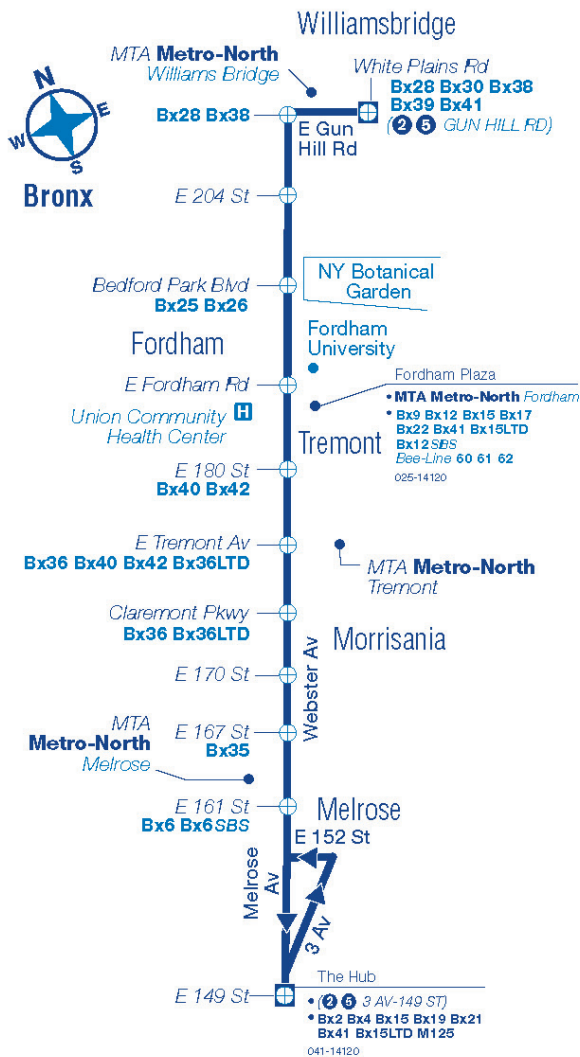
Williamsbridge

N
E
S
W
Bronx

MTA Metro-North
Williams Bridge

White Plains Rd
Bx28 Bx30 Bx38
Bx39 Bx41
(2 5 GUN HILL RD)

Bx28 Bx38
E Gun Hill Rd

E 204 St

Bedford Park Blvd
Bx25 Bx26

NY Botanical Garden

Fordham

Fordham University

Fordham Plaza
• MTA Metro-North Fordham
• Bx9 Bx12 Bx15 Bx17 Bx22 Bx41 Bx15LTD Bx12 SBS Bee-Line 60 61 62
025-14120

E Fordham Rd

Union Community Health Center H

Tremont

E 180 St
Bx40 Bx42

E Tremont Av
Bx36 Bx40 Bx42 Bx36LTD

MTA Metro-North
Tremont

Claremont Pkwy
Bx36 Bx36LTD

Morrisania

E 170 St

Webster Av

MTA
Metro-North
Melrose

E 167 St
Bx35

E 161 St
Bx6 Bx6 SBS

Melrose

E 152 St

Melrose Av

3 Av

The Hub
• (2 5 3 AV-149 ST)
• Bx2 Bx4 Bx15 Bx19 Bx21 Bx41 Bx15LTD M125
041-14120

E 149 St